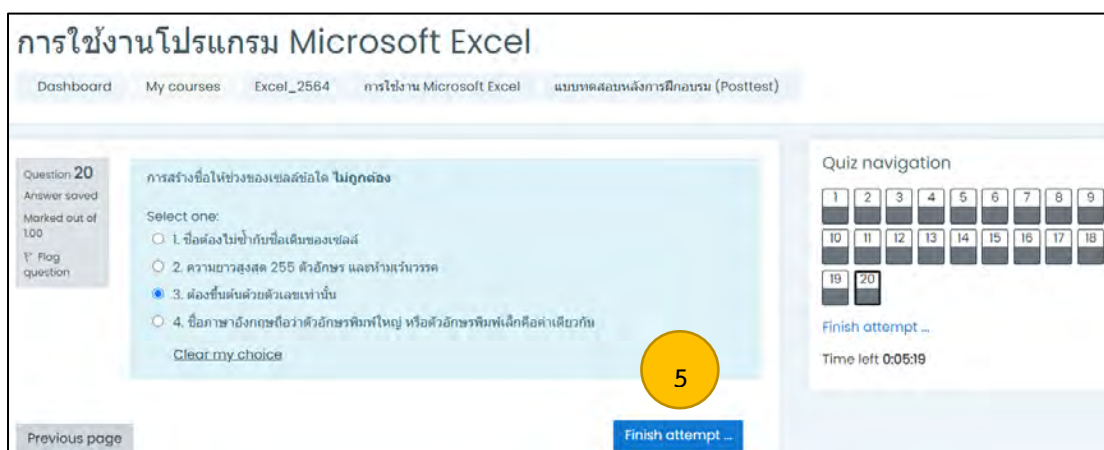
การใช้งานโปรแกรม Microsoft Excel

Dashboard | My courses | Excel_2564 | การใช้งาน Microsoft Excel | แบบทดสอบหลังการฝึกอบรม (Posttest)

Question 20
Answer saved
Marked out of 1.00
Flag question

การสร้างชื่อให้ช่วงของเซลล์ข้อใด ไม่ถูกต้อง

Select one:
1. ชื่อต้องไม่ซ้ำกับชื่อเดิมของเซลล์
2. ความยาวสูงสุด 255 ตัวอักษร และห้ามเว้นวรรค
3. ต้องขึ้นต้นด้วยตัวเลขเท่านั้น
4. ชื่อภาษาอังกฤษถือว่าตัวอักษรพิมพ์ใหญ่ หรือตัวอักษรพิมพ์เล็กคือค่าเดียวกัน

Clear my choice

5

Previous page

Finish attempt ...

Quiz navigation

1 2 3 4 5 6 7 8 9
10 11 12 13 14 15 16 17 18
19 20

Finish attempt ...

Time left 0:05:19